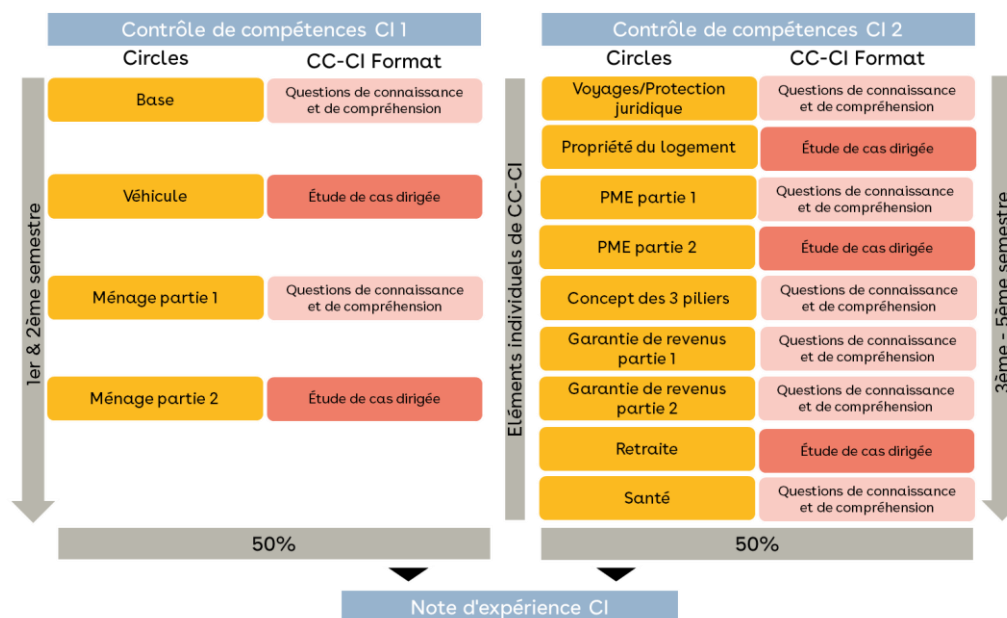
Contrôle de compétences CI 1

| Circles | CC-CI Format |
|---|---|
| Base | Questions de connaissance et de compréhension |
| Véhicule | Étude de cas dirigée |
| Ménage partie 1 | Questions de connaissance et de compréhension |
| Ménage partie 2 | Étude de cas dirigée |

1er & 2ème semestre

50%

Contrôle de compétences CI 2

Eléments individuels de CC-CI

| Circles | CC-CI Format |
|---|---|
| Voyages/Protection juridique | Questions de connaissance et de compréhension |
| Propriété du logement | Étude de cas dirigée |
| PME partie 1 | Questions de connaissance et de compréhension |
| PME partie 2 | Étude de cas dirigée |
| Concept des 3 piliers | Questions de connaissance et de compréhension |
| Garantie de revenus partie 1 | Questions de connaissance et de compréhension |
| Garantie de revenus partie 2 | Questions de connaissance et de compréhension |
| Retraite | Étude de cas dirigée |
| Santé | Questions de connaissance et de compréhension |

3ème - 5ème semestre

50%

Note d'expérience CI